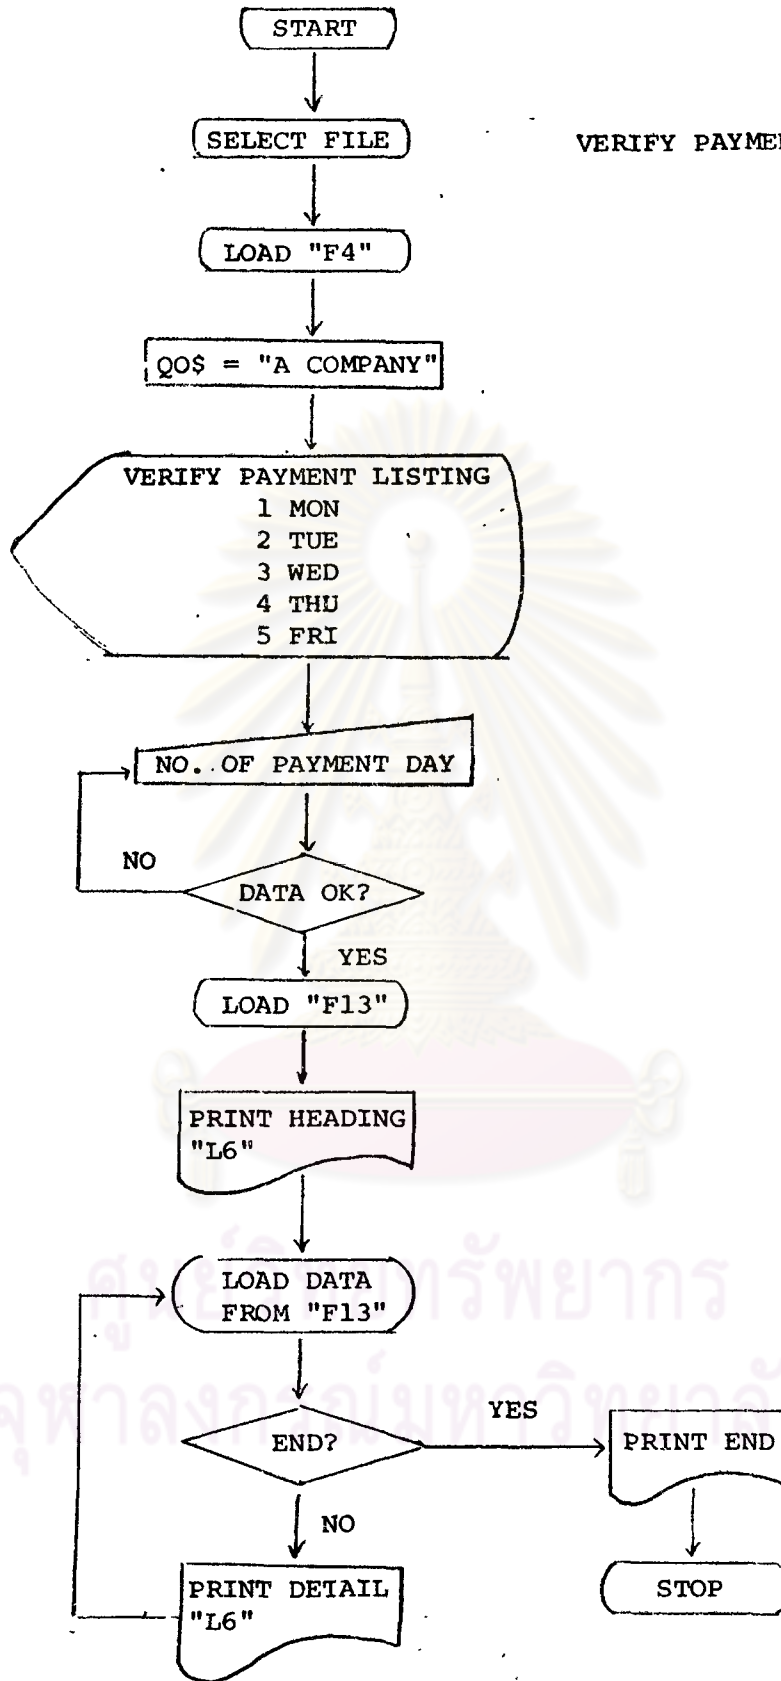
START

SELECT FILE

VERIFY PAYMEN

LOAD "F4"

QO$ = "A COMPANY"

VERIFY PAYMENT LISTING
1 MON
2 TUE
3 WED
4 THU
5 FRI

NO. OF PAYMENT DAY

NO

DATA OK?

YES

LOAD "F13"

PRINT HEADING "L6"

LOAD DATA FROM "F13"

END?

YES

PRINT END

NO

PRINT DETAIL "L6"

STOP

ศูนย์วิทยทรัพยากร
จุฬาลงกรณ์มหาวิทยาลัย